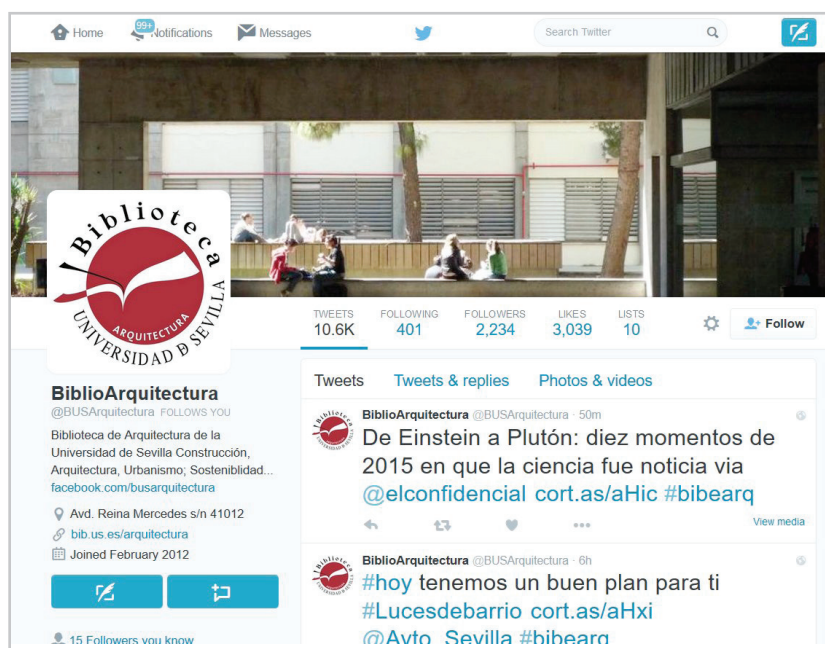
Home 99+ Notifications Messages

Search Twitter

Biblioteca
ARQUITECTURA
UNIVERSIDAD D SEVILLA

TWEETS 10.6K FOLLOWING 401 FOLLOWERS 2,234 LIKES 3,039 LISTS 10

Follow

BiblioArquitectura
@BUSArquitectura FOLLOWS YOU

Biblioteca de Arquitectura de la Universidad de Sevilla Construcción, Arquitectura, Urbanismo; Sostenibilidad... facebook.com/busarquitectura

Avd. Reina Mercedes s/n 41012
bib.us.es/arquitectura
Joined February 2012

15 Followers you know

Tweets Tweets & replies Photos & videos

BiblioArquitectura @BUSArquitectura · 50m
De Einstein a Plutón: diez momentos de 2015 en que la ciencia fue noticia via @elconfidencial cort.as/aHic #bibearq

View media

BiblioArquitectura @BUSArquitectura · 6h
#hoy tenemos un buen plan para ti #Lucesdebarrio cort.as/aHxi @Ayto_Sevilla #bibearq